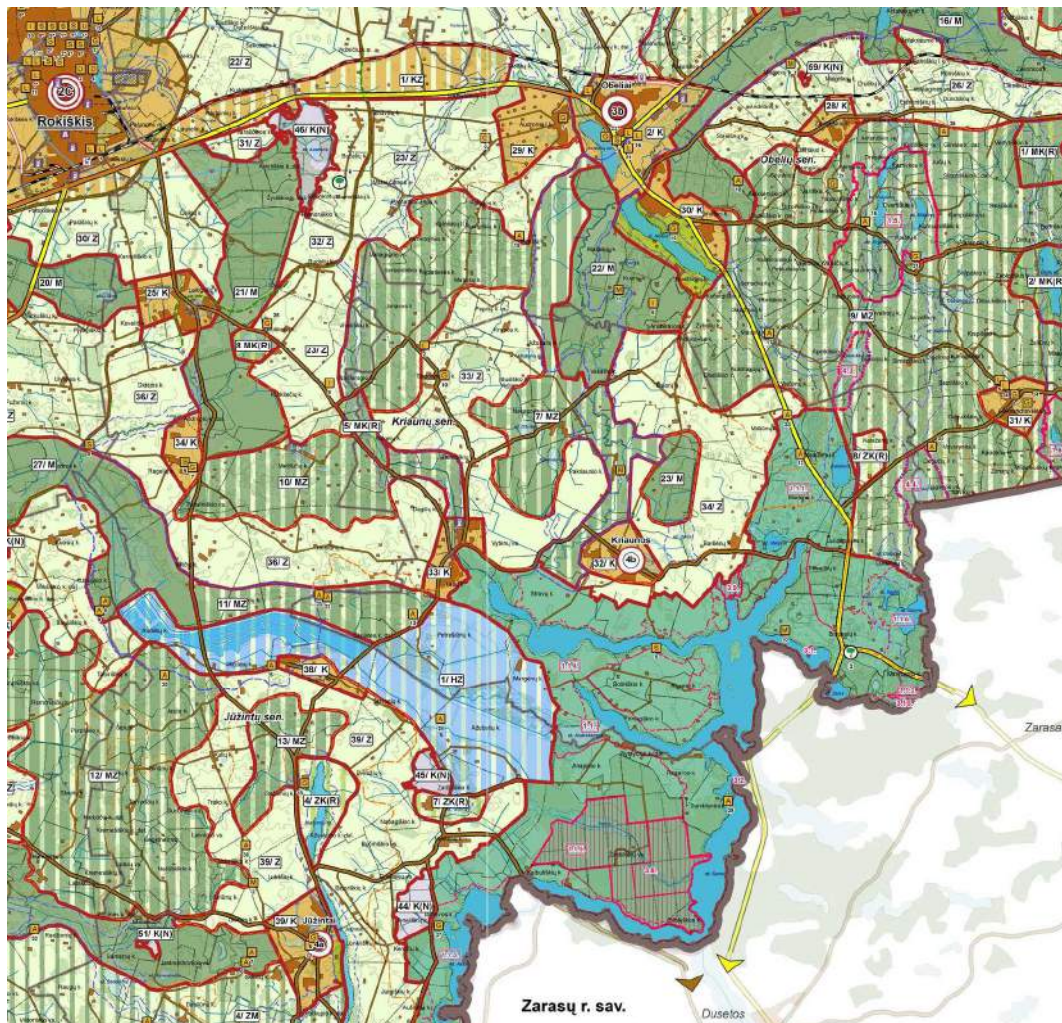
Rokiškis
2c
22/ Z
1/ KZ
Obeliai
3b
2/ K
16/ M
69/ K(N)
26/ Z
28/ K
29/ K
46/ K(N)
31/ Z
23/ Z
Obelių sen.
1/ MK(R)
30/ Z
32/ Z
30/ K
22/ M
20/ M
25/ K
21/ M
2/ MK(R)
9/ MZ
8/ MK(R)
23/ Z
33/ Z
36/ Z
7/ MZ
Kriaunų sen.
5/ MK(R)
31/ K
34/ K
27/ M
8/ ZK(R)
10/ MZ
23/ M
34/ Z
Kriaunos
4b
32/ K
36/ Z
33/ K
11/ MZ
38/ K
1/ HZ
Zarasa
Južintų sen.
13/ MZ
39/ Z
12/ MZ
45/ K(N)
7/ ZK(R)
4/ ZK(R)
39/ Z
44/ K(N)
29/ K
Južintai
4a
51/ K(N)
4/ ZM
Zarasų r. sav.
Dusetos